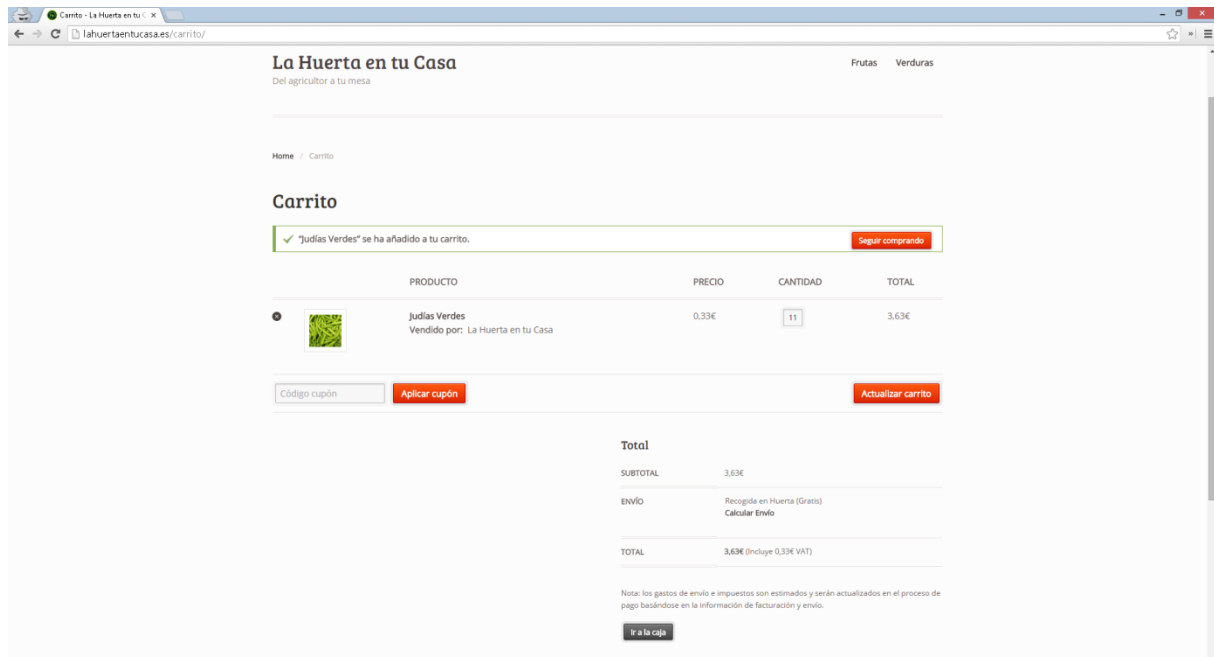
Carrito - La Huerta en tu C ×

lahuertaentucasa.es/carrito/

La Huerta en tu Casa
Del agricultor a tu mesa

Frutas Verduras

Home / Carrito

Carrito

"Judías Verdes" se ha añadido a tu carrito.

Seguir comprando

| | | PRODUCTO | PRECIO | CANTIDAD | TOTAL |
|---|---|---|---|---|---|
| | | Judías Verdes Vendido por: La Huerta en tu Casa | 0,33€ | 11 | 3,63€ |

Código cupón

Aplicar cupón

Actualizar carrito

Total

| SUBTOTAL | 3,63€ |
|---|---|
| ENVÍO | Recogida en Huerta (Gratis) Calcular Envío |
| TOTAL | 3,63€ (Incluye 0,33€ VAT) |

Nota: los gastos de envío e impuestos son estimados y serán actualizados en el proceso de pago basándose en la información de facturación y envío.

Ir a la caja